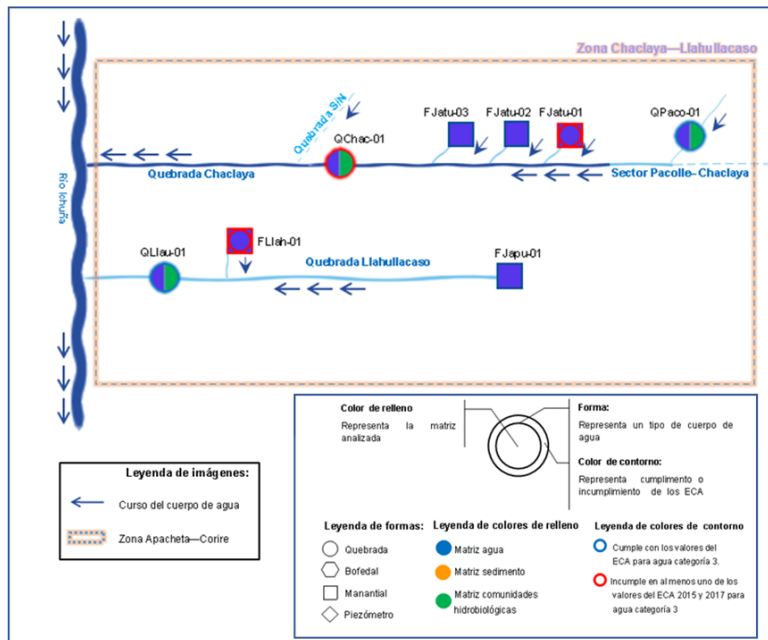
Zona Chaclaya—Llahullacaso

Río Ichuña

Quebrada S/N

FJatu-03

FJatu-02

FJatu-01

QPaco-01

QChac-01

Quebrada Chaclaya

Sector Pacolle- Chaclaya

FLlah-01

QLlau-01

Quebrada Llahullacaso

FJapu-01

Color de relleno

Representa la matriz analizada

Forma:

Representa un tipo de cuerpo de agua

Color de contorno:

Representa cumplimento o incumplimiento de los ECA

Leyenda de imágenes:

Curso del cuerpo de agua

Zona Apacheta—Corire

Leyenda de formas:

Quebrada

Bofedal

Manantial

Piezómetro

Leyenda de colores de relleno

Matriz agua

Matriz sedimento

Matriz comunidades hidrobiológicas

Leyenda de colores de contorno

Cumple con los valores del ECA para agua categoría 3.

Incumple en al menos uno de los valores del ECA 2015 y 2017 para agua categoría 3